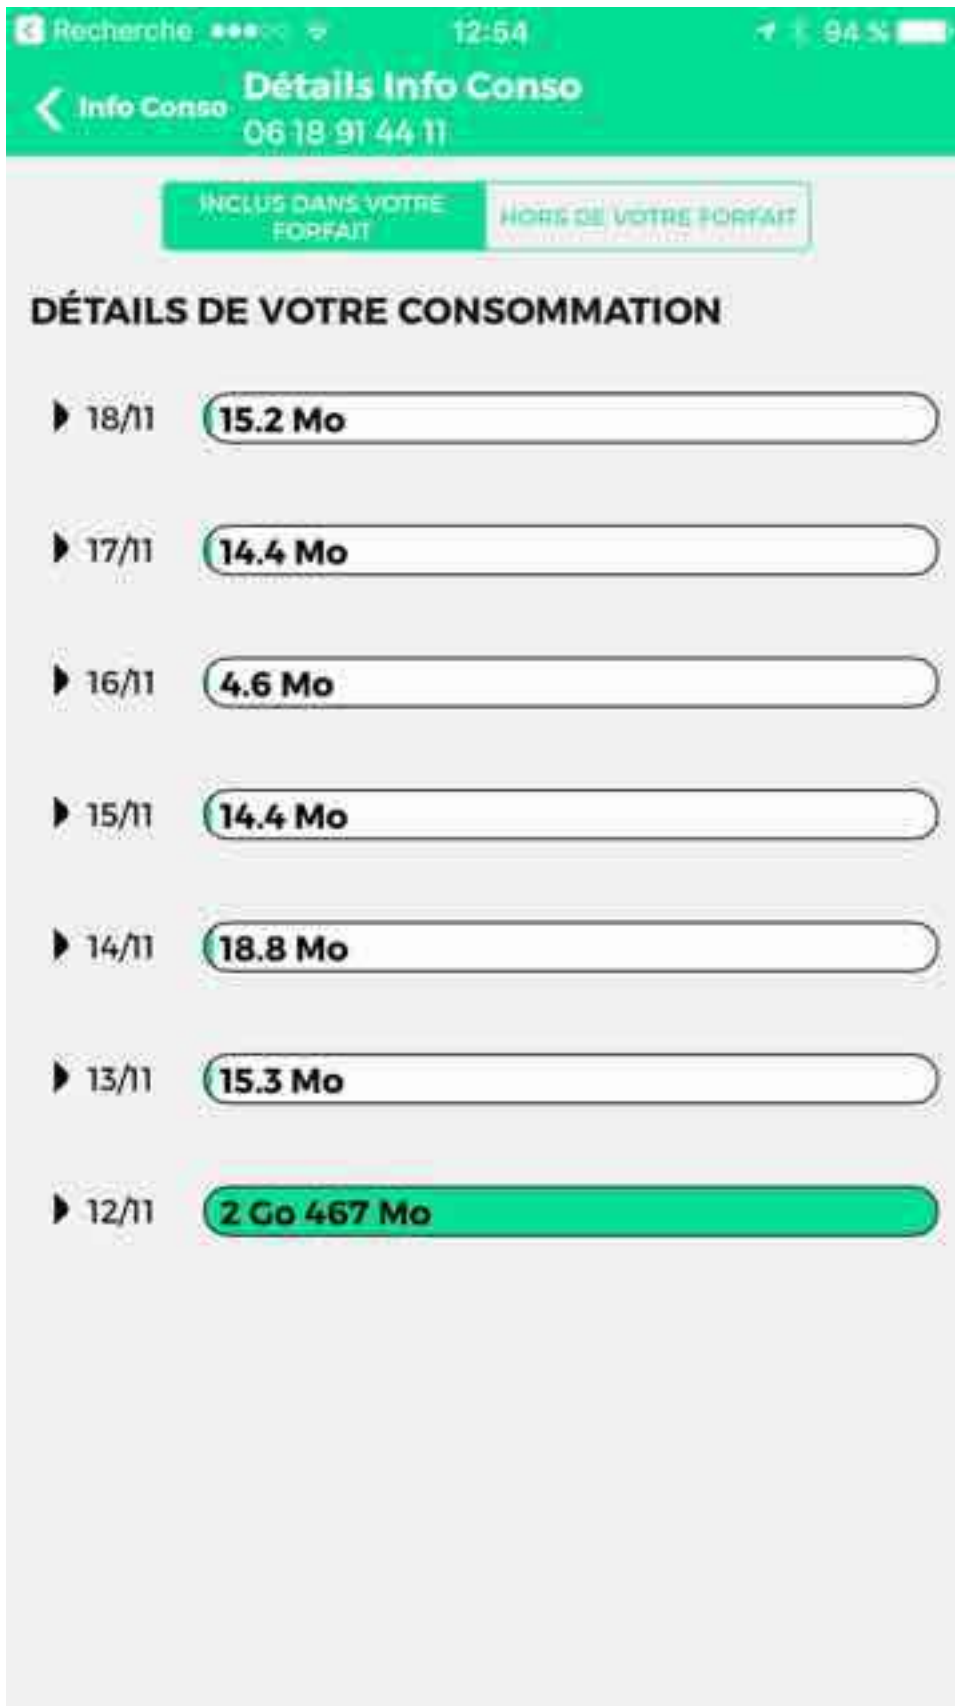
Recherche 12:54 94 %

Info Conso

Détails Info Conso
06 18 91 44 11

INCLUS DANS VOTRE FORFAIT

HORS DE VOTRE FORFAIT

DÉTAILS DE VOTRE CONSOMMATION

18/11 15.2 Mo

17/11 14.4 Mo

16/11 4.6 Mo

15/11 14.4 Mo

14/11 18.8 Mo

13/11 15.3 Mo

12/11 2 Go 467 Mo